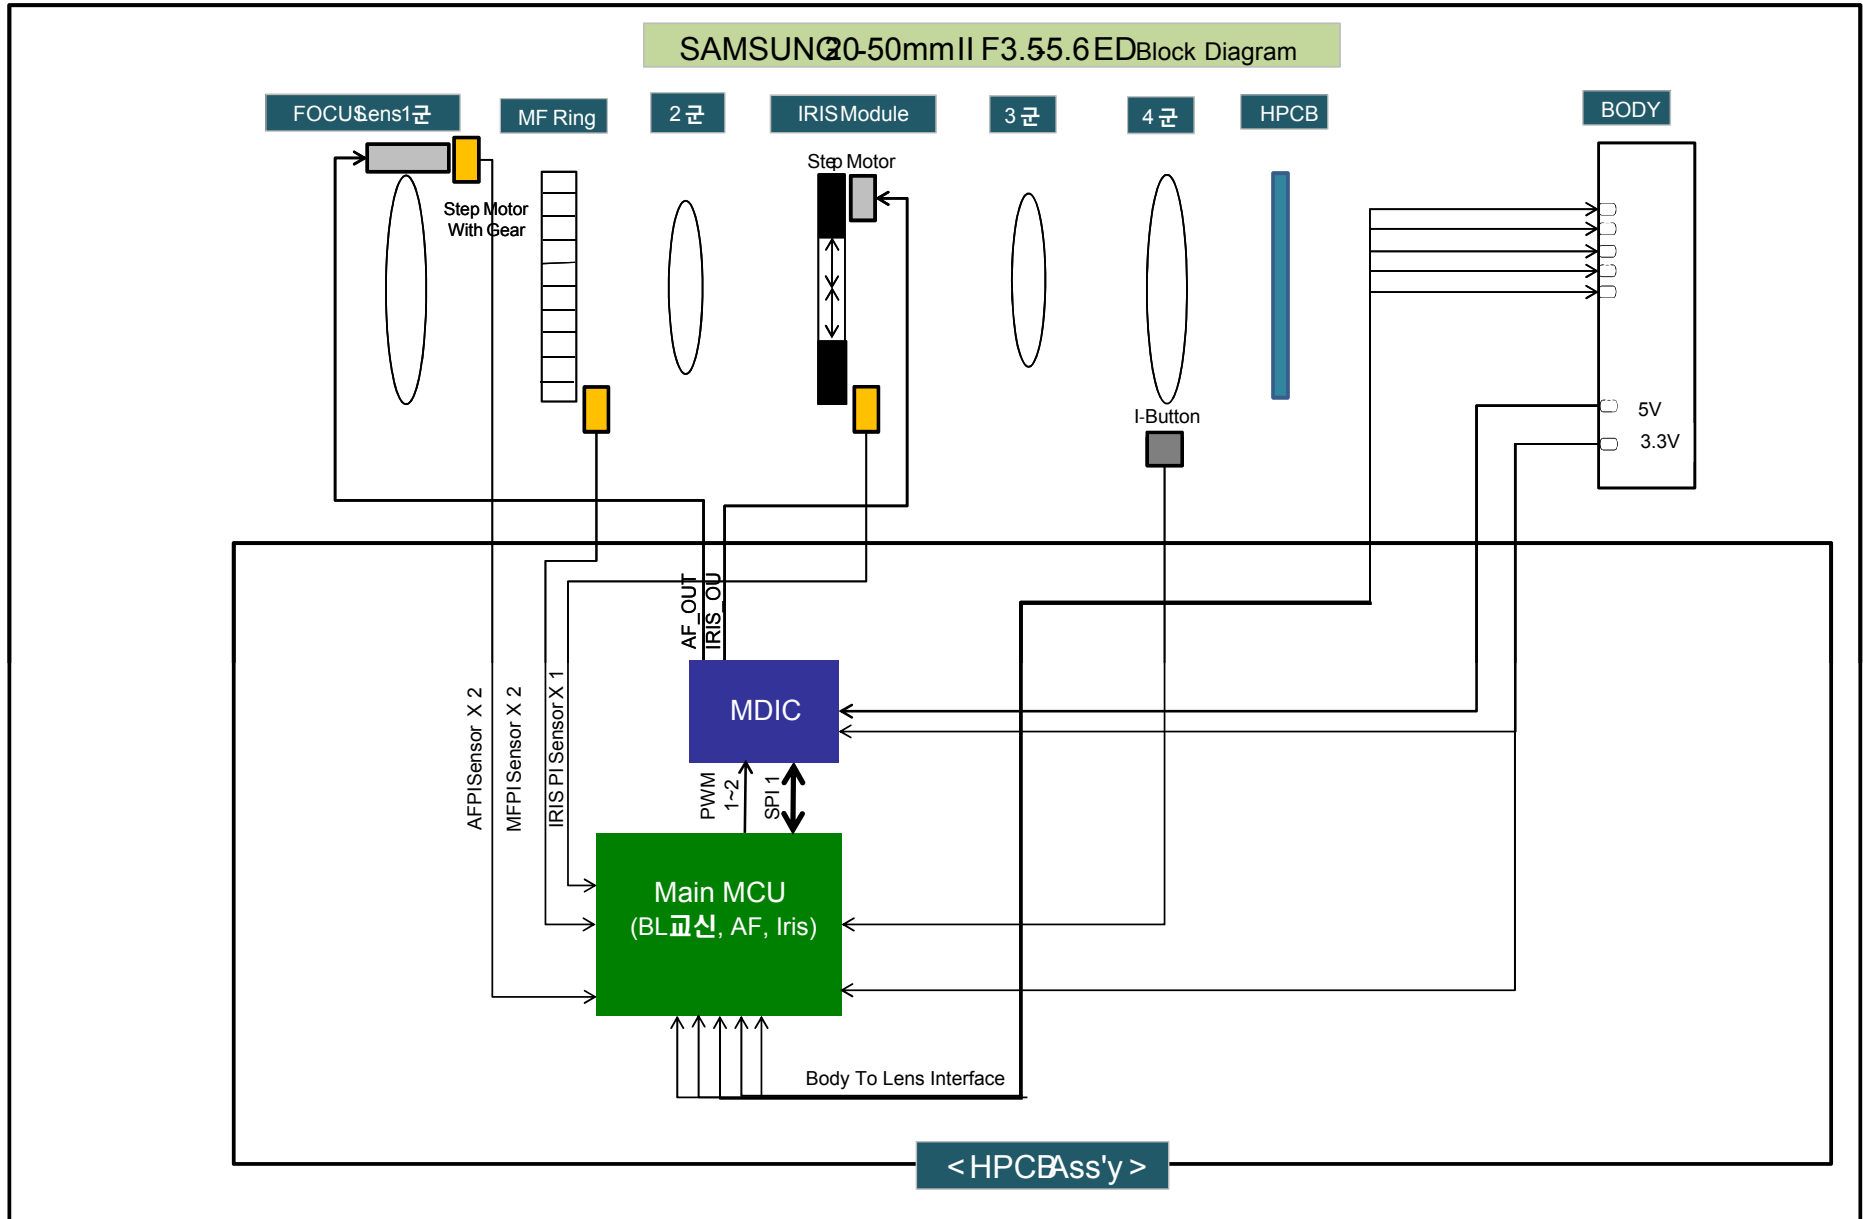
SAMSUNG 20-50mm II F3.5-5.6 ED Block Diagram

FOCUS Lens1군

MF Ring

2군

IRIS Module

3군

4군

HPCB

BODY

Step Motor With Gear

Step Motor

I-Button

5V

3.3V

AF_OUT

IRIS_OU

AFPI Sensor X 2

MFPI Sensor X 2

IRIS PI Sensor X 1

MDIC

PWM 1~2

SPI 1

Main MCU
(BL교신, AF, Iris)

Body To Lens Interface

< HPCB Ass'y >